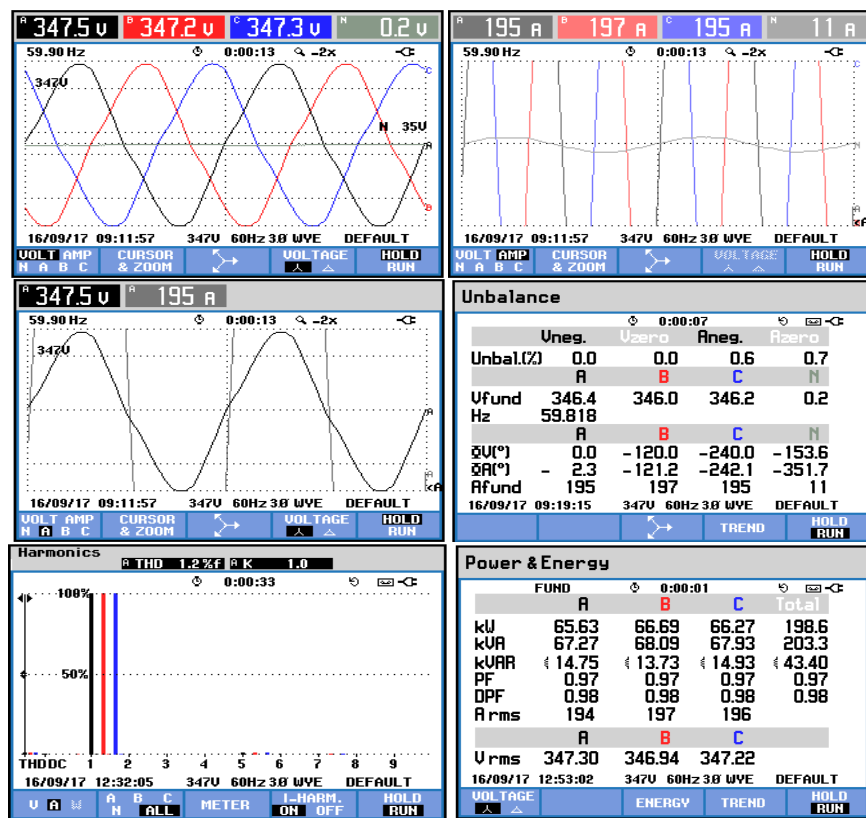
A 347.5 v B 347.2 v C 347.3 v N 0.2 v

59.90 Hz 0:00:13 -2x

347V

N 35V

A

C

B

16/09/17 09:11:57 347V 60Hz 3Ø WYE DEFAULT

VOLT AMP N A B C | CURSOR & ZOOM | VOLTAGE | HOLD RUN

A 195 A B 197 A C 195 A N 11 A

59.90 Hz 0:00:13 -2x

C

A

16/09/17 09:11:57 347V 60Hz 3Ø WYE DEFAULT

VOLT AMP N A B C | CURSOR & ZOOM | VOLTAGE | HOLD RUN

A 347.5 v A 195 A

59.90 Hz 0:00:13 -2x

347V

A

A

16/09/17 09:11:57 347V 60Hz 3Ø WYE DEFAULT

VOLT AMP N A B C | CURSOR & ZOOM | VOLTAGE | HOLD RUN

Unbalance

0:00:07

| | Vneg. | Vzero | Aneg. | Azero |
|---|---|---|---|---|
| Unbal.(%) | 0.0 | 0.0 | 0.6 | 0.7 |
| | A | B | C | N |
| Vfund | 346.4 | 346.0 | 346.2 | 0.2 |
| Hz | 59.818 | | | |
| | A | B | C | N |
| ØV(°) | 0.0 | -120.0 | -240.0 | -153.6 |
| ØA(°) | - 2.3 | -121.2 | -242.1 | -351.7 |
| Afund | 195 | 197 | 195 | 11 |

16/09/17 09:19:15 347V 60Hz 3Ø WYE DEFAULT

TREND | HOLD RUN

Harmonics A THD 1.2 %f A K 1.0

0:00:33

100%

50%

THDDC 1 2 3 4 5 6 7 8 9

16/09/17 12:32:05 347V 60Hz 3Ø WYE DEFAULT

V A W | A B C N ALL | METER | I-HARM. ON OFF | HOLD RUN

Power & Energy

FUND 0:00:01

| | A | B | C | Total |
|---|---|---|---|---|
| kW | 65.63 | 66.69 | 66.27 | 198.6 |
| kVA | 67.27 | 68.09 | 67.93 | 203.3 |
| kVAR | 14.75 | 13.73 | 14.93 | 43.40 |
| PF | 0.97 | 0.97 | 0.97 | 0.97 |
| DPF | 0.98 | 0.98 | 0.98 | 0.98 |
| A rms | 194 | 197 | 196 | |
| | A | B | C | |
| V rms | 347.30 | 346.94 | 347.22 | |

16/09/17 12:53:02 347V 60Hz 3Ø WYE DEFAULT

VOLTAGE | ENERGY | TREND | HOLD RUN